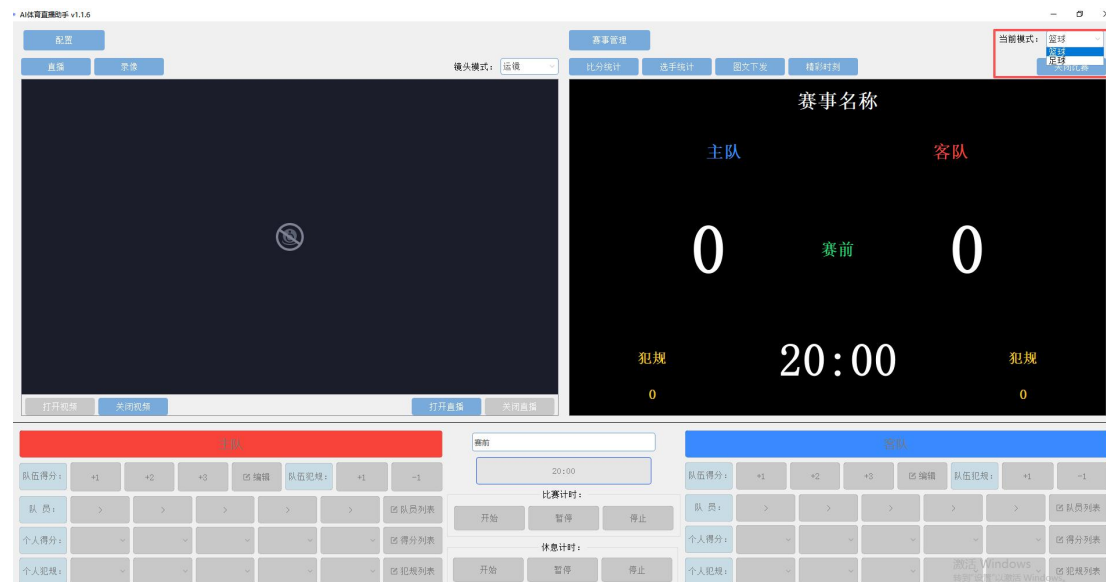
AI体育直播助手 v1.1.6

配置

直播 录像

镜头模式： 远镜

打开视频 关闭视频 打开直播 关闭直播

赛事管理

比分统计 选手统计 图文下发 精彩时刻

当前模式： 篮球
篮球
足球

关闭比赛

赛事名称

主队 客队

0 赛前 0

犯规 20:00 犯规

0 0

主队

队伍得分： +1 +2 +3 编辑 队伍犯规： +1 -1

队 员： > > > > > 队员列表

个人得分： 得分列表

个人犯规： 犯规列表

赛前

20:00

比赛计时：

开始 暂停 停止

休息计时：

开始 暂停 停止

客队

队伍得分： +1 +2 +3 编辑 队伍犯规： +1 -1

队 员： > > > > > 队员列表

个人得分： 得分列表

个人犯规： 犯规列表

激活 Windows
转到"设置"以激活 Windows。